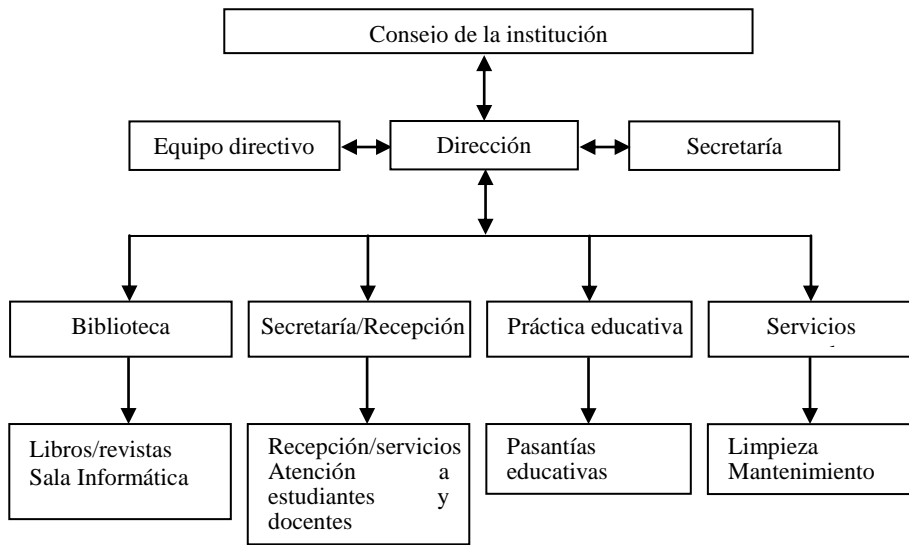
Conseio de la institución

Equipo directivo

Dirección

Secretaría

Biblioteca

Secretaría/Recepción

Práctica educativa

Servicios

Libros/revistas
Sala Informática

Recepción/servicios
Atención a estudiantes y docentes

Pasantías educativas

Limpieza
Mantenimiento